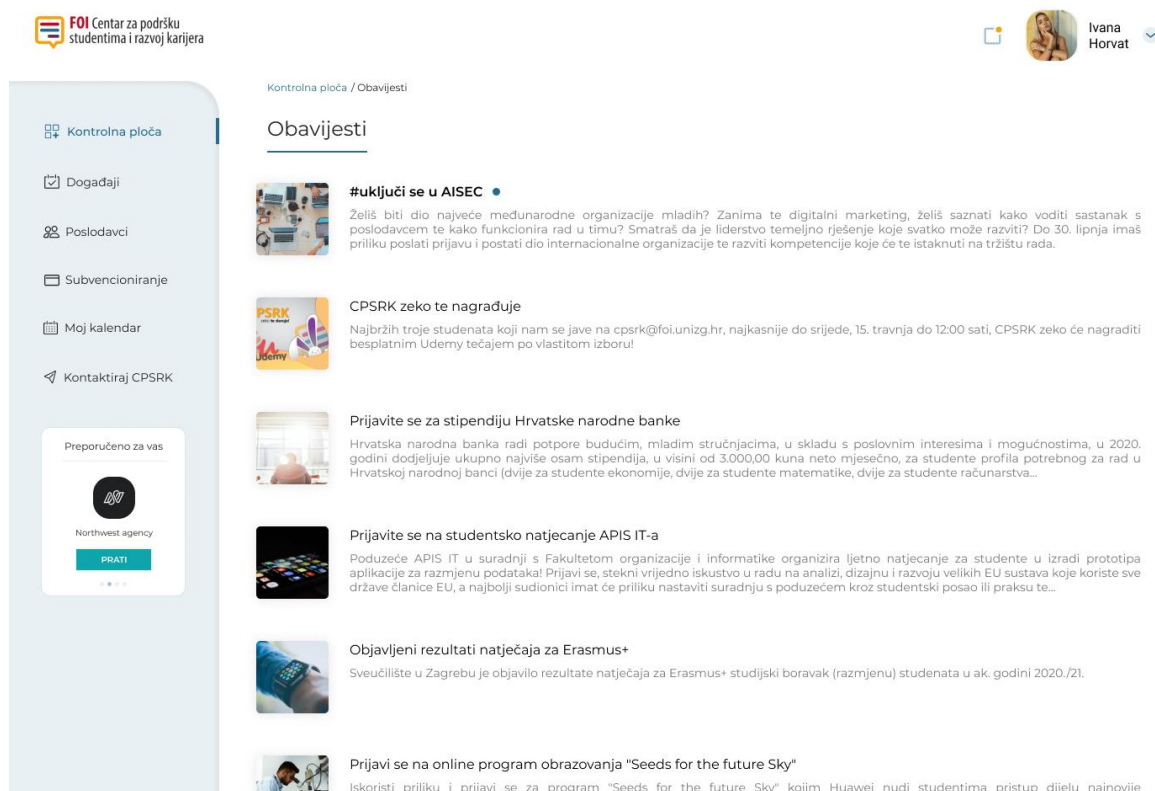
FOI Centar za podršku studentima i razvoj karijera

Ivana Horvat

Kontrolna ploča

Događaji

Poslodavci

Subvencioniranje

Moj kalendar

Kontaktiraj CPSRK

Preporučeno za vas

Northwest agency

PRATI

Kontrolna ploča / Obavijesti

Obavijesti

#uključi se u AISEC

Želiš biti dio najveće međunarodne organizacije mladih? Zanima te digitalni marketing, želiš saznati kako voditi sastanak s poslodavcem te kako funkcionira rad u timu? Smatraš da je liderstvo temeljno rješenje koje svatko može razviti? Do 30. lipnja imaš priliku poslati prijavu i postati dio internacionalne organizacije te razviti kompetencije koje će te istaknuti na tržištu rada.

CPSRK zeko te nagrađuje

Najbržih troje studenata koji nam se jave na cpsrk@foi.unizg.hr, najkasnije do srijede, 15. travnja do 12:00 sati, CPSRK zeko će nagraditi besplatnim Udemy tečajem po vlastitom izboru!

Prijavite se za stipendiju Hrvatske narodne banke

Hrvatska narodna banka radi potpore budućim, mladim stručnjacima, u skladu s poslovnim interesima i mogućnostima, u 2020. godini dodjeljuje ukupno najviše osam stipendija, u visini od 3.000,00 kuna neto mjesečno, za studente profila potrebnog za rad u Hrvatskoj narodnoj banci (dvije za studente ekonomije, dvije za studente matematike, dvije za studente računarstva...

Prijavite se na studentsko natjecanje APIS IT-a

Poduzeće APIS IT u suradnji s Fakultetom organizacije i informatike organizira ljetno natjecanje za studente u izradi prototipa aplikacije za razmjenu podataka! Prijavi se, stekni vrijedno iskustvo u radu na analizi, dizajnu i razvoju velikih EU sustava koje koriste sve države članice EU, a najbolji sudionici imat će priliku nastaviti suradnju s poduzećem kroz studentski posao ili praksu te...

Objavljeni rezultati natječaja za Erasmus+

Sveučilište u Zagrebu je objavilo rezultate natječaja za Erasmus+ studijski boravak (razmjenu) studenata u ak. godini 2020./21.

Prijavi se na online program obrazovanja "Seeds for the future Sky"

Iskoristi priliku i prijavi se za program "Seeds for the future Sky" kojim Huawei nudi studentima pristup dijelu najnovije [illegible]